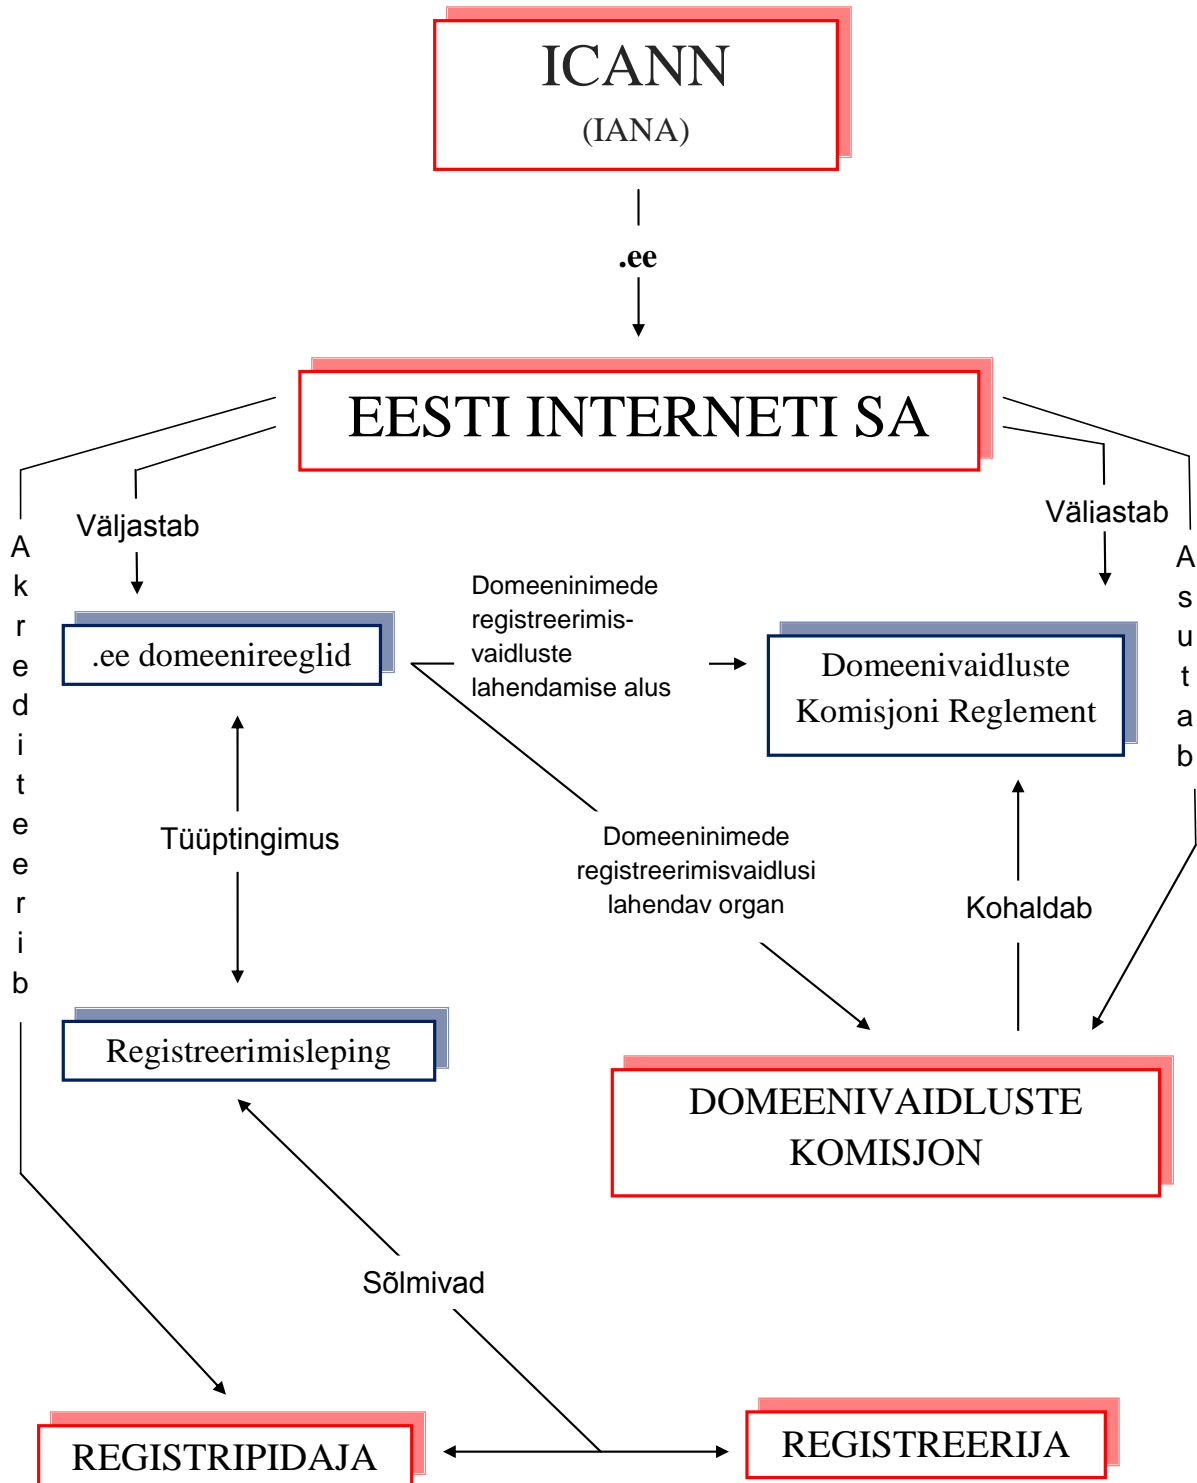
ICANN
(IANA)

.ee

EESTI INTERNETI SA

Väljastab

Väljastab

Akrediteerib

Asutab

.ee domeenireeglid

Domeeninimede registreerimisvaidluste lahendamise alus

Domeenivaidluste Komisjoni Reglement

Tüüptingimus

Domeeninimede registreerimisvaidlusi lahendav organ

Kohaldab

Registreerimisleping

DOMEENIVAIDLUSTE KOMISJON

Sõlmivad

REGISTRIPIDAJA

REGISTREERIJA